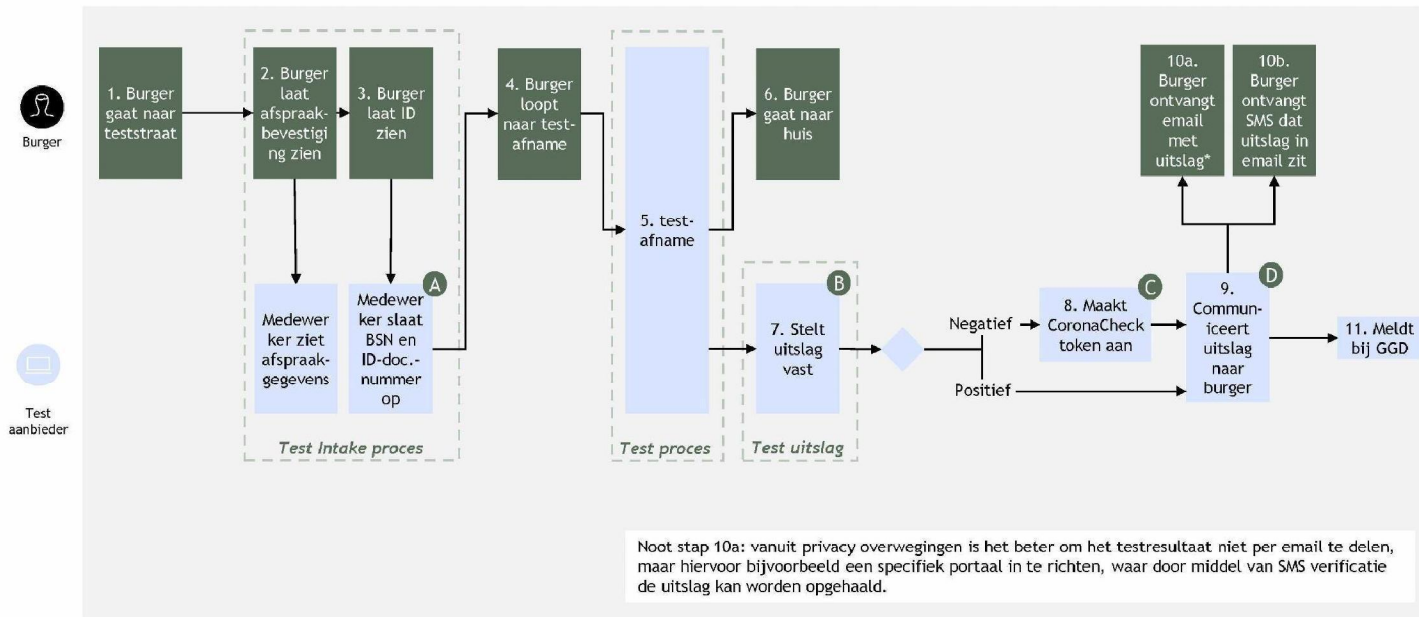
Burger

Test aanbieder

1. Burger gaat naar teststraat

2. Burger laat afspraak-bevestiging zien

3. Burger laat ID zien

Medewerker ziet afspraak-gegevens

A

Medewerker slaat BSN en ID-doc.-nummer op

Test Intake proces

4. Burger loopt naar test-afname

5. test-afname

Test proces

6. Burger gaat naar huis

B

7. Stelt uitslag vast

Test uitslag

Negatief

Positief

C

8. Maakt CoronaCheck token aan

D

9. Communiceert uitslag naar burger

10a. Burger ontvangt email met uitslag*

10b. Burger ontvangt SMS dat uitslag in email zit

11. Meldt bij GGD

Noot stap 10a: vanuit privacy overwegingen is het beter om het testresultaat niet per email te delen, maar hiervoor bijvoorbeeld een specifiek portaal in te richten, waar door middel van SMS verificatie de uitslag kan worden opgehaald.